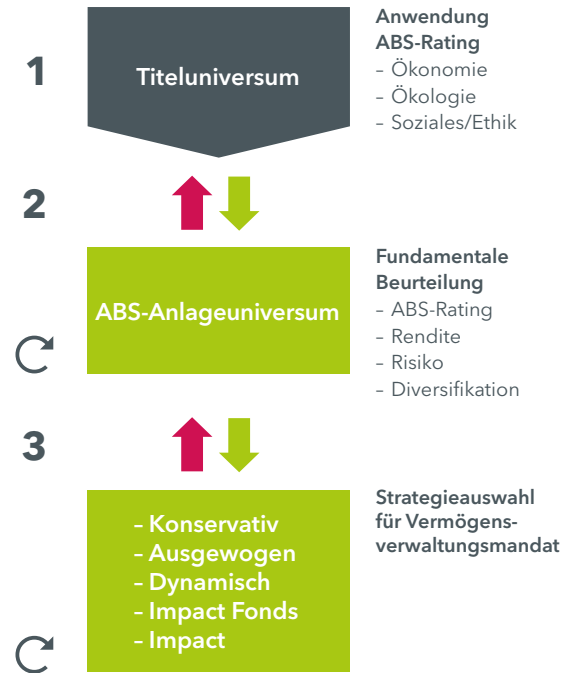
1

Titeluniversum

Anwendung ABS-Rating
– Ökonomie
– Ökologie
– Soziales/Ethik

2

ABS-Anlageuniversum

Fundamentale Beurteilung
– ABS-Rating
– Rendite
– Risiko
– Diversifikation

3

– Konservativ
– Ausgewogen
– Dynamisch
– Impact Fonds
– Impact

Strategieauswahl für Vermögensverwaltungsmandat